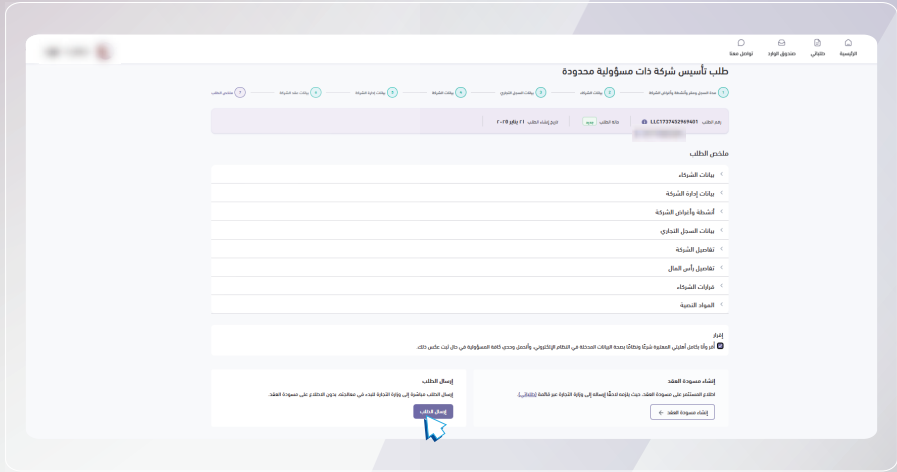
الرئيسية
طلباتي
صندوق الوارد
تواصل معنا

طلب تأسيس شركة ذات مسؤولية محدودة

1 مدة السجل وسم وأنواع الشركة
2 بيانات الشركاء
3 بيانات السجل التجاري
4 بيانات الشركة
5 بيانات إدارة الشركة
6 بيانات عقد الشركة
7 ملخص الطلب

رقم الطلب: LLC1737452969401
حالة الطلب: جديد
تاريخ إنشاء الطلب: ٢١ يناير ٢٠٢٥

ملخص الطلب

بيانات الشركاء
بيانات إدارة الشركة
أنشطة وأغراض الشركة
بيانات السجل التجاري
تفاصيل الشركة
تفاصيل رأس المال
قرارات الشركاء
المواد النصية

إقرار
أقر وأنا بكامل أهليتي المعتبرة شرعًا ونظامًا بصحة البيانات المدخلة في النظام الإلكتروني، وأتحمل وحدي كافة المسؤولية في حال ثبت عكس ذلك.

إنشاء مسودة العقد
اطلاع المستثمر على مسودة العقد، حيث يلزمه لاحقًا إرساله إلى وزارة التجارة عبر قائمة (طلباتي).
إنشاء مسودة العقد

إرسال الطلب
إرسال الطلب مباشرة إلى وزارة التجارة للبدء في معالجته، بدون الاطلاع على مسودة العقد.
إرسال الطلب